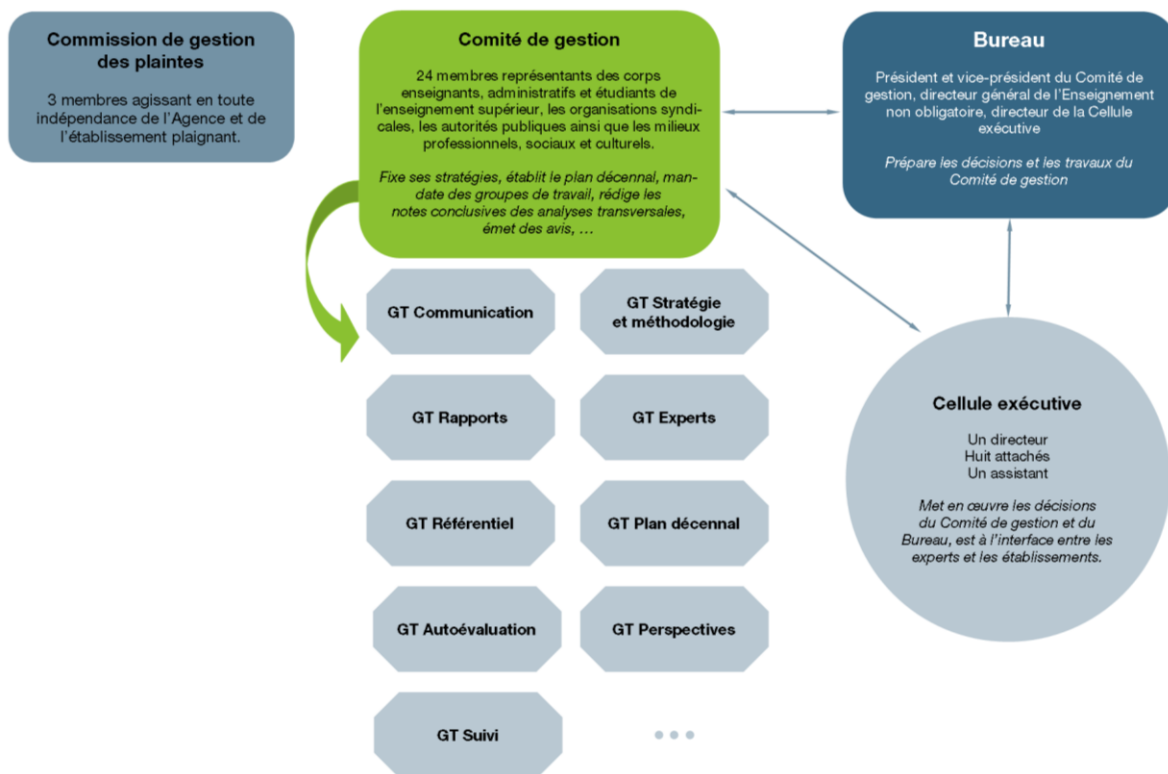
Commission de gestion des plaintes

3 membres agissant en toute indépendance de l'Agence et de l'établissement plaignant.

Comité de gestion

24 membres représentants des corps enseignants, administratifs et étudiants de l'enseignement supérieur, les organisations syndicales, les autorités publiques ainsi que les milieux professionnels, sociaux et culturels.

Fixe ses stratégies, établit le plan décennal, mandate des groupes de travail, rédige les notes conclusives des analyses transversales, émet des avis, …

Bureau

Président et vice-président du Comité de gestion, directeur général de l'Enseignement non obligatoire, directeur de la Cellule exécutive

Prépare les décisions et les travaux du Comité de gestion

GT Communication

GT Stratégie et méthodologie

GT Rapports

GT Experts

GT Référentiel

GT Plan décennal

GT Autoévaluation

GT Perspectives

GT Suivi

• • •

Cellule exécutive

Un directeur
Huit attachés
Un assistant

Met en œuvre les décisions du Comité de gestion et du Bureau, est à l'interface entre les experts et les établissements.